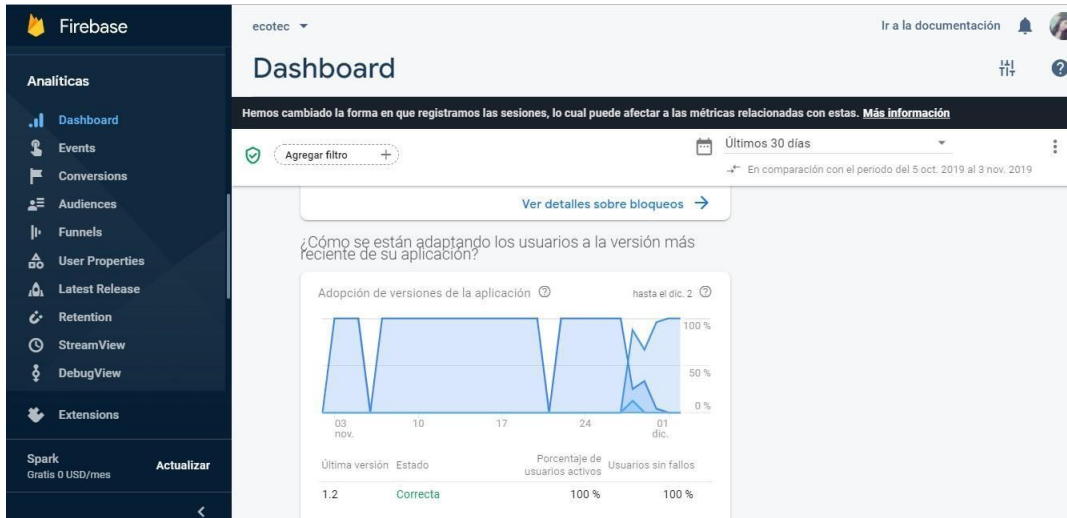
Firebase

Analíticas

Dashboard
Events
Conversions
Audiences
Funnels
User Properties
Latest Release
Retention
StreamView
DebugView

Extensions

Spark
Gratis 0 USD/mes
Actualizar

<

ecotec ▾

Ir a la documentación

Dashboard

Hemos cambiado la forma en que registramos las sesiones, lo cual puede afectar a las métricas relacionadas con estas. Más información

Agregar filtro +

Últimos 30 días

En comparación con el periodo del 5 oct. 2019 al 3 nov. 2019

Ver detalles sobre bloqueos →

¿Cómo se están adaptando los usuarios a la versión más reciente de su aplicación?

Adopción de versiones de la aplicación

hasta el dic. 2

100 %
50 %
0 %

03 nov.
10
17
24
01 dic.

| Última versión | Estado | Porcentaje de usuarios activos | Usuarios sin fallos |
|---|---|---|---|
| 1.2 | Correcta | 100 % | 100 % |